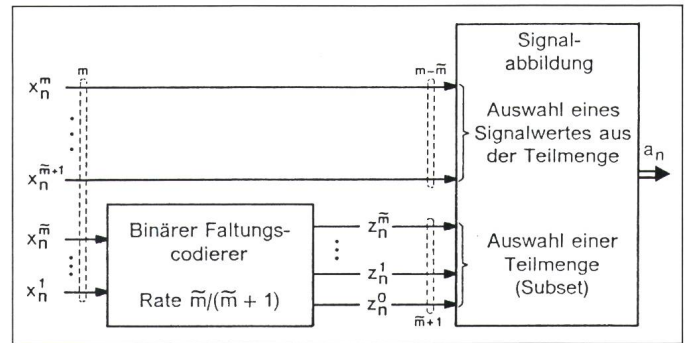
$x_n^m$

$m$

$x_n^{\tilde{m}+1}$

$x_n^{\tilde{m}}$

$x_n^1$

Binärer Faltungscodierer

Rate $\tilde{m}/(\tilde{m}+1)$

$z_n^{\tilde{m}}$

$z_n^1$

$z_n^0$

$m-\tilde{m}$

$\tilde{m}+1$

Signalabbildung

Auswahl eines Signalwertes aus der Teilmenge

Auswahl einer Teilmenge (Subset)

$a_n$